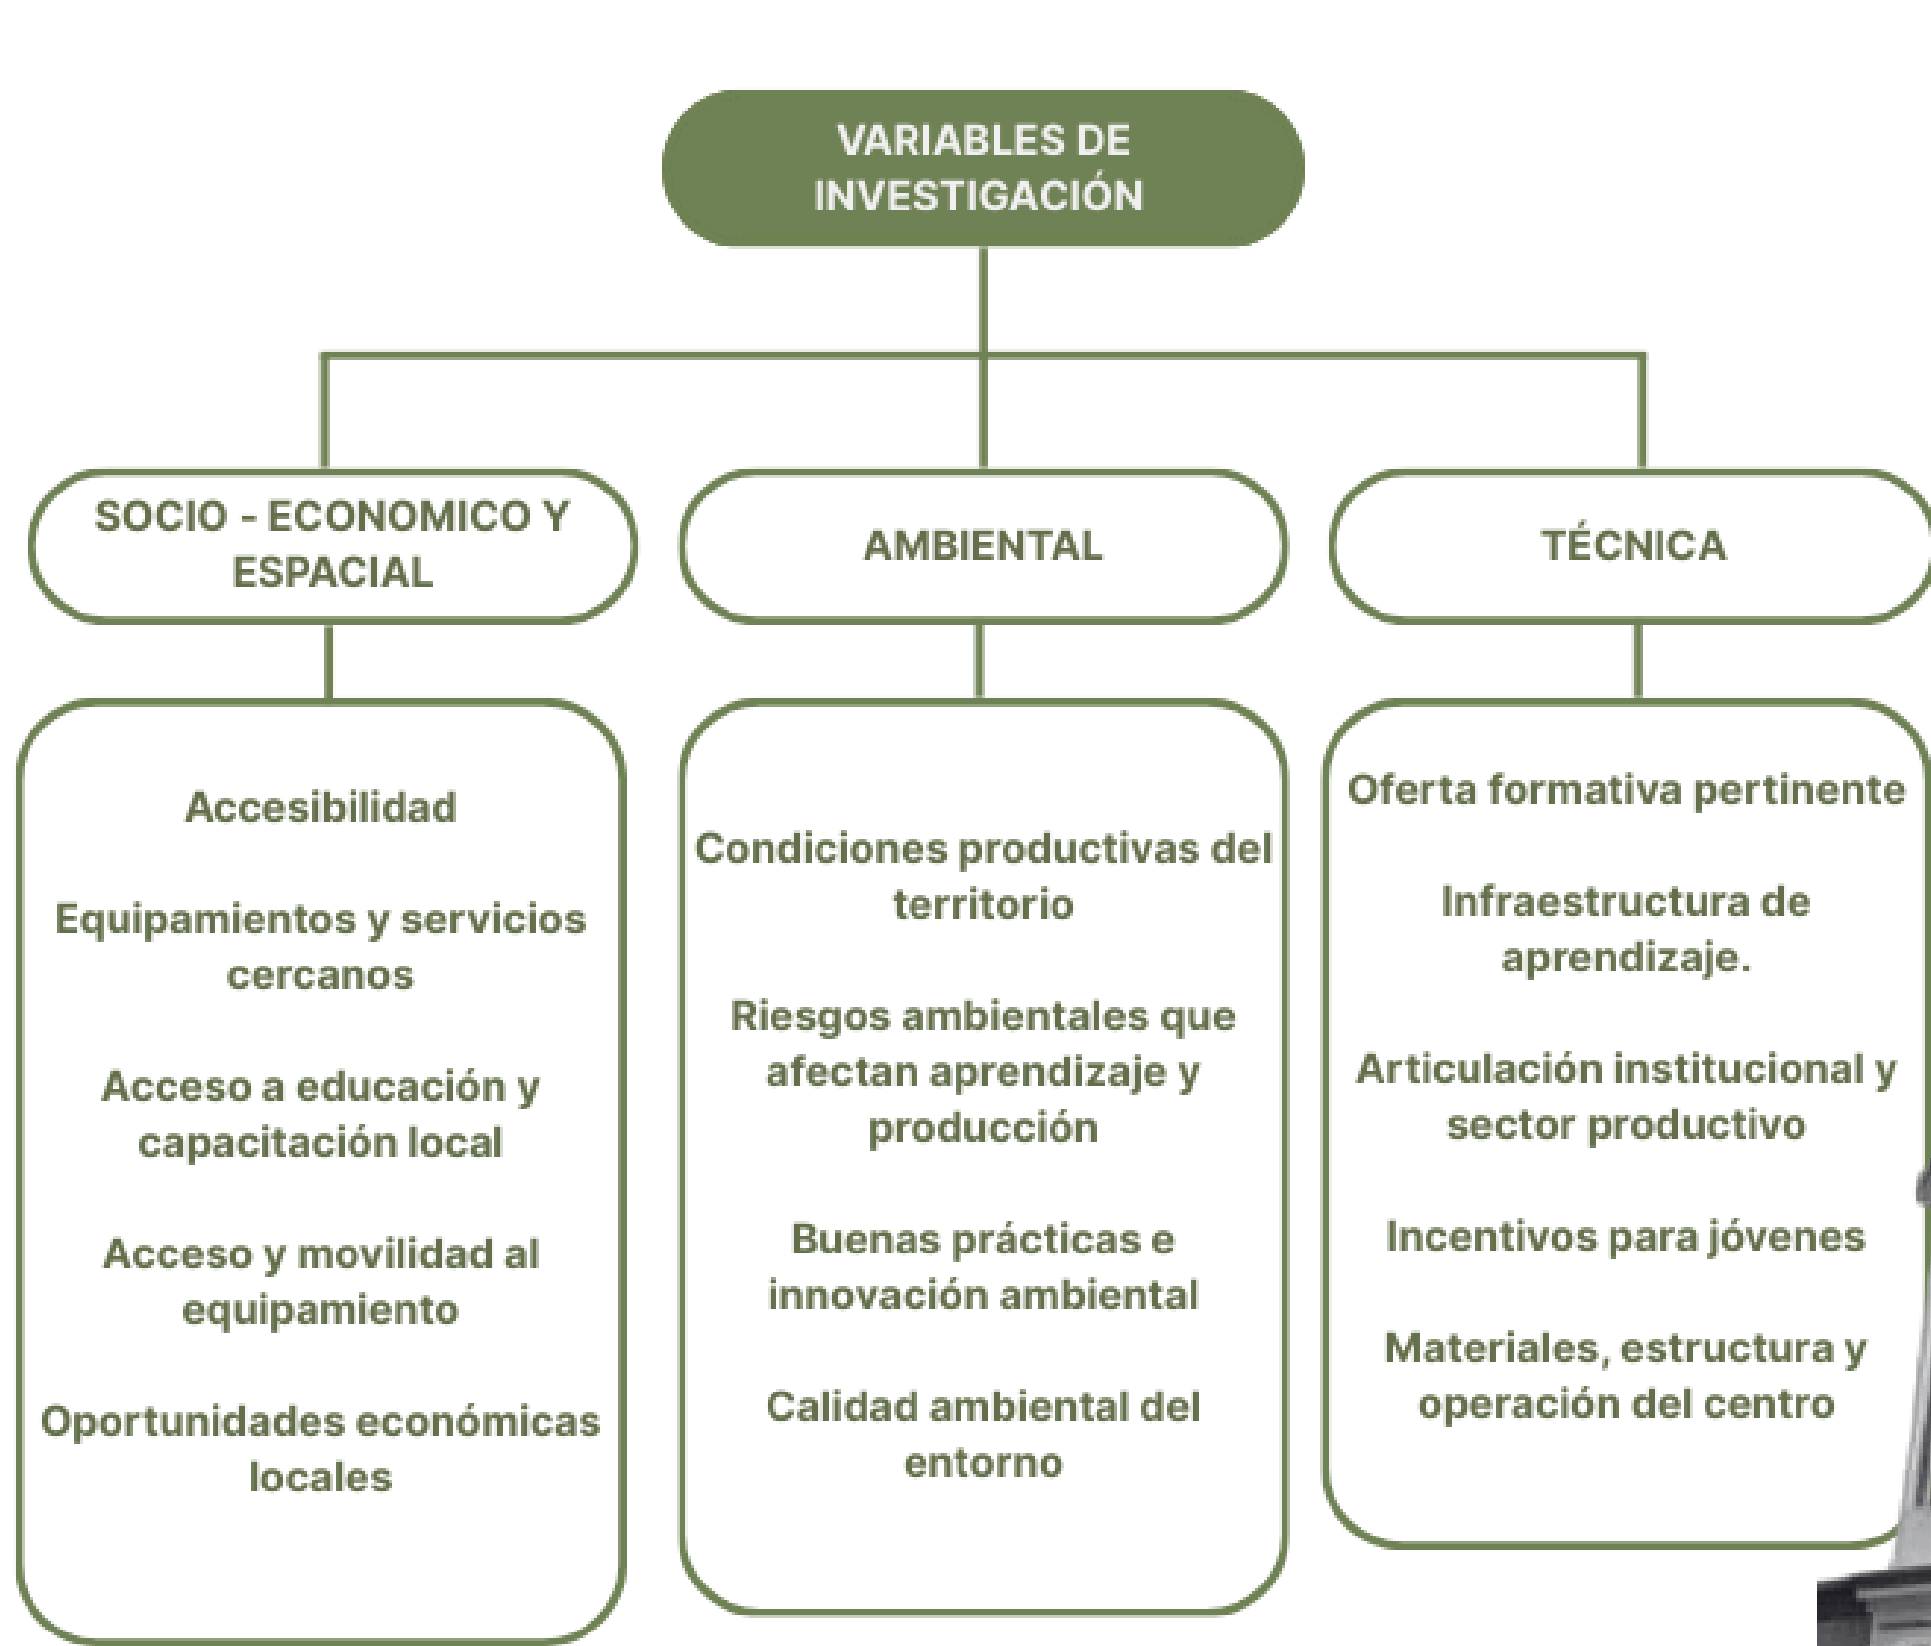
VARIABLES DE INVESTIGACIÓN

SOCIO - ECONOMICO Y ESPACIAL

AMBIENTAL

TÉCNICA

Accesibilidad

Equipamientos y servicios cercanos

Acceso a educación y capacitación local

Acceso y movilidad al equipamiento

Oportunidades económicas locales

Condiciones productivas del territorio

Riesgos ambientales que afectan aprendizaje y producción

Buenas prácticas e innovación ambiental

Calidad ambiental del entorno

Oferta formativa pertinente

Infraestructura de aprendizaje.

Articulación institucional y sector productivo

Incentivos para jóvenes

Materiales, estructura y operación del centro